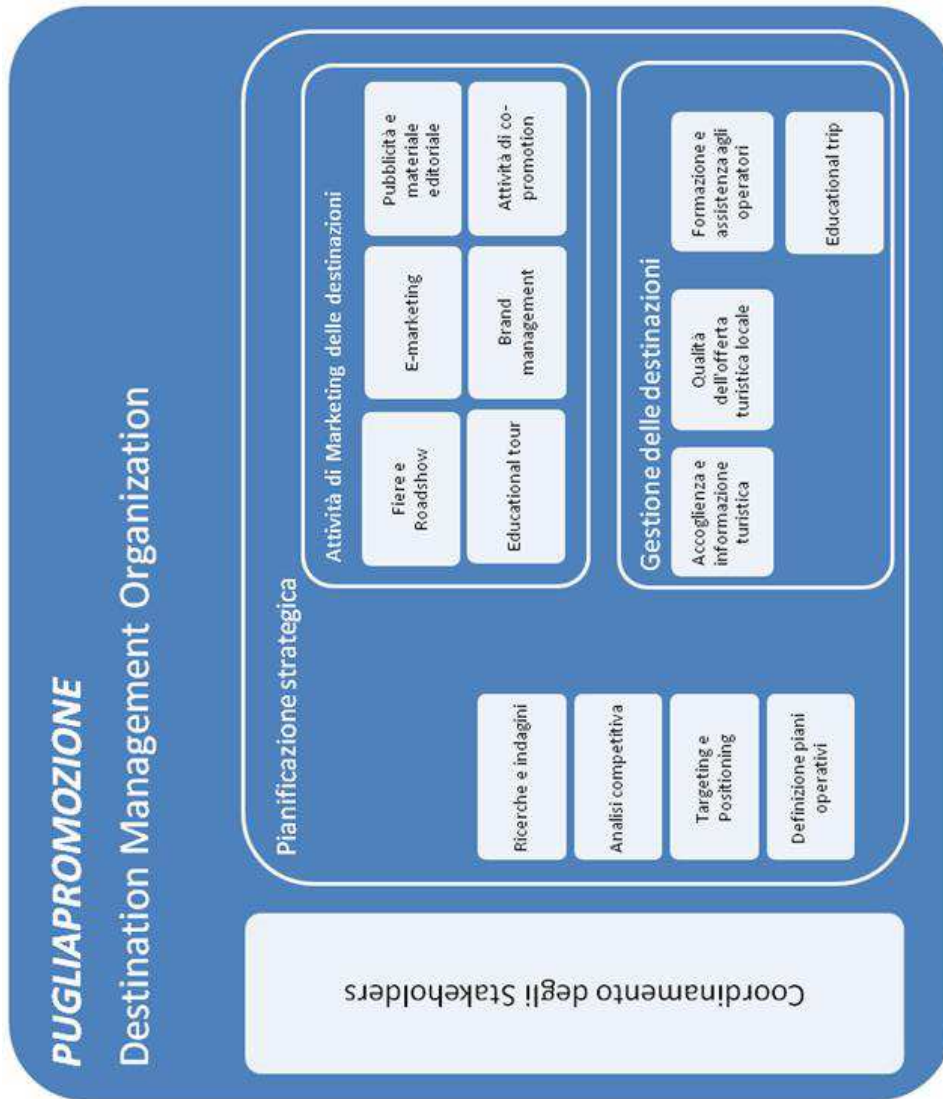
PUGLIAPROMOZIONE

Destination Management Organization

Coordinamento degli Stakeholders

Pianificazione strategica

Ricerche e indagini

Analisi competitiva

Targeting e Positioning

Definizione piani operativi

Attività di Marketing delle destinazioni

Fiere e Roadshow

E-marketing

Pubblicità e materiale editoriale

Educational tour

Brand management

Attività di co-promotion

Gestione delle destinazioni

Accoglienza e informazione turistica

Qualità dell'offerta turistica locale

Formazione e assistenza agli operatori

Educational trip